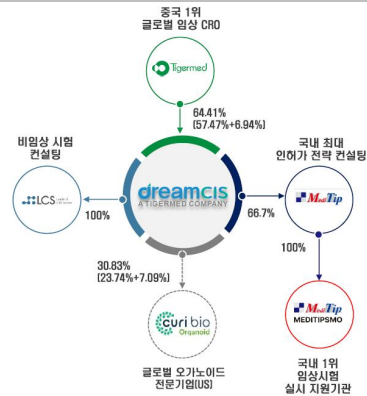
중국 1위
글로벌 임상 CRO

Tigermed

64.41%
[57.47%+6.94%]

비임상 시험
컨설팅

LCS

100%

dreamcis
A TIGERMED COMPANY

66.7%

국내 최대
인허가 전략 컨설팅

MediTip

100%

30.83%
[23.74%+7.09%]

curi bio
Organoid

글로벌 오가노이드
전문기업(US)

MediTip
MEDITIPSMO

국내 1위
임상시험
실시 지원기관